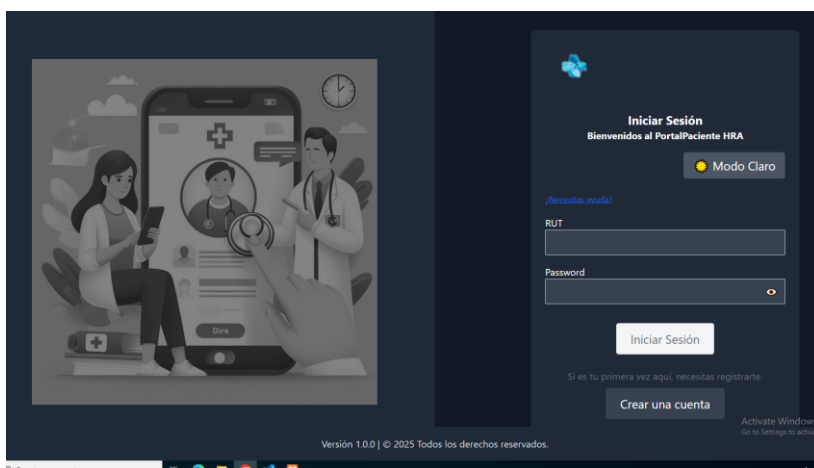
Dire

Iniciar Sesión
Bienvenidos al PortalPaciente HRA

Modo Claro

¿Necesitas ayuda?

RUT

Password

Iniciar Sesión

Si es tu primera vez aquí, necesitas registrarte.

Crear una cuenta

Activate Windows
Go to Settings to activ

Versión 1.0.0 | © 2025 Todos los derechos reservados.